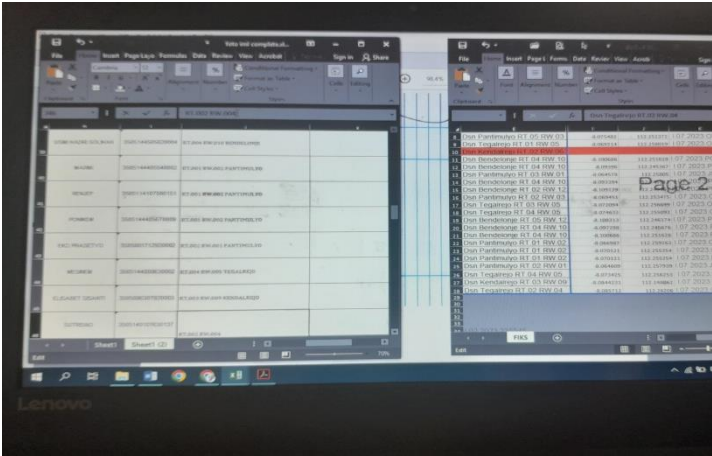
foto rent completa...
File Home Insert Page Layo Formulas Data Review View Acrobat Sign in Share
Conditional Formatting
Format as Table
Cell Styles
Cells Editing
Clipboard Font Styles
RT.002 RW.004

SOMOADIN SOLIKAH
WAGINI
SENGET
POMIKOH
EKO PRASETYO
MESINEM
ELISABET SRIANTI
SUTRISNO

RT.004 RW.010 BENDELONJE
RT.001 RW.002 PANTIMULYO
RT.001 RW.002 PANTIMULYO
RT.001 RW.002 PANTIMULYO
RT.001 RW.002 PANTIMULYO
RT.004 RW.005 TEGALREJO
RT.004 RW.004 KENDALREJO
RT.002 RW.004

Sheet1 Sheet1 (2)
Edit
70%

File Home Insert Page L Forms Data Review View Acrob
Conditional Formatting
Format as Table
Cell Styles
Paste Font Alignment Number Cells Editing
Clipboard Styles
Dsn Pantimulyo RT 05 RW 06

| | | | |
|---|---|---|---|
| 8 | Dsn Pantimulyo RT 05 RW 03 | -8.075482 | 111.2023 |
| 9 | Dsn Tegalrejo RT 01 RW 05 | | 111.2023 |
| 10 | Dsn Kendalrejo RT 02 RW 06 | | |
| 11 | Dsn Bendelonje RT 04 RW 10 | -8.09686 | 111.2023 |
| 12 | Dsn Bendelonje RT 04 RW 10 | -8.09686 | 111.2023 |
| 13 | Dsn Pantimulyo RT 03 RW 01 | -8.064574 | 111.2023 |
| 14 | Dsn Bendelonje RT 04 RW 10 | | 111.2023 |
| 15 | Dsn Bendelonje RT 02 RW 12 | | 111.2023 |
| 16 | Dsn Pantimulyo RT 02 RW 03 | | 111.2023 |
| 17 | Dsn Tegalrejo RT 03 RW 05 | | 111.2023 |
| 18 | Dsn Tegalrejo RT 04 RW 05 | | 111.2023 |
| 19 | Dsn Bendelonje RT 05 RW 12 | | 111.2023 |
| 20 | Dsn Bendelonje RT 04 RW 10 | | 111.2023 |
| 21 | Dsn Bendelonje RT 04 RW 10 | | 111.2023 |
| 22 | Dsn Pantimulyo RT 01 RW 02 | | 111.2023 |
| 23 | Dsn Pantimulyo RT 01 RW 02 | | 111.2023 |
| 24 | Dsn Pantimulyo RT 02 RW 01 | | 111.2023 |
| 25 | Dsn Tegalrejo RT 04 RW 05 | | 111.2023 |
| 26 | Dsn Kendalrejo RT 03 RW 09 | | 111.2023 |
| 27 | Dsn Tegalrejo RT 02 RW 04 | | 111.2023 |

Page 2
FIKS
Edit
Lenovo